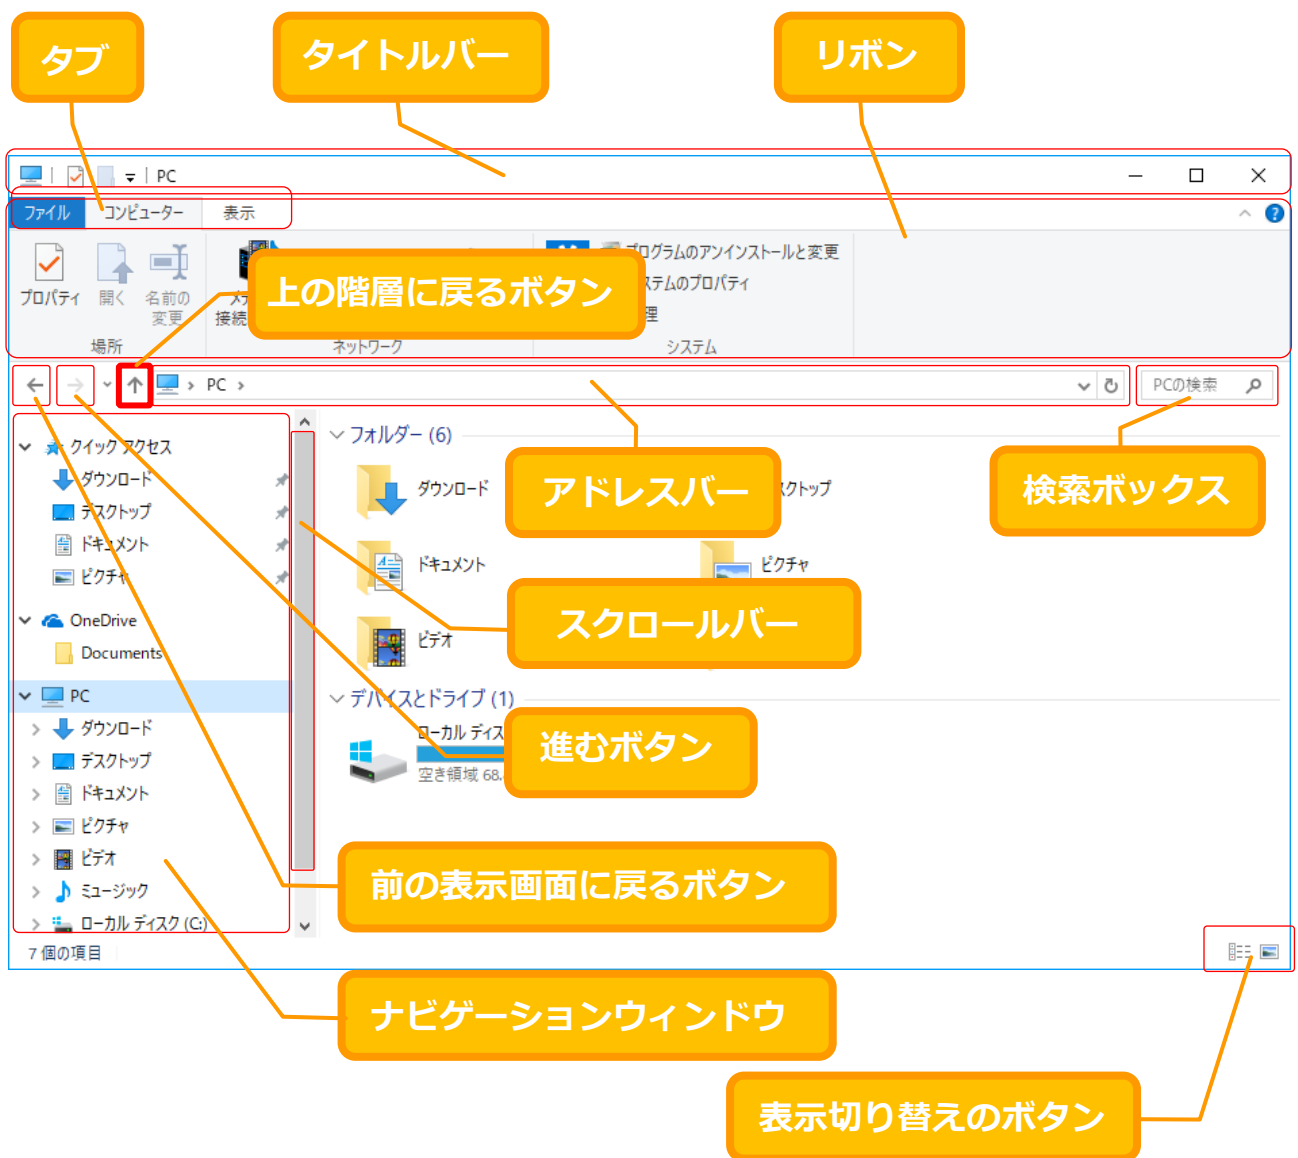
タブ

タイトルバー

リボン

PC

ファイル　コンピューター　表示

プロパティ　開く　名前の変更

場所

メディア接続

上の階層に戻るボタン

ネットワーク

プログラムのアンインストールと変更

システムのプロパティ

管理

システム

PC

PCの検索

クイック アクセス
ダウンロード
デスクトップ
ドキュメント
ピクチャ
OneDrive
Documents
PC
ダウンロード
デスクトップ
ドキュメント
ピクチャ
ビデオ
ミュージック
ローカル ディスク (C:)

フォルダー (6)

ダウンロード

アドレスバー

デスクトップ

検索ボックス

ドキュメント

ピクチャ

スクロールバー

ビデオ

デバイスとドライブ (1)

ローカル ディスク

進むボタン

空き領域 68.

前の表示画面に戻るボタン

7 個の項目

ナビゲーションウィンドウ

表示切り替えのボタン